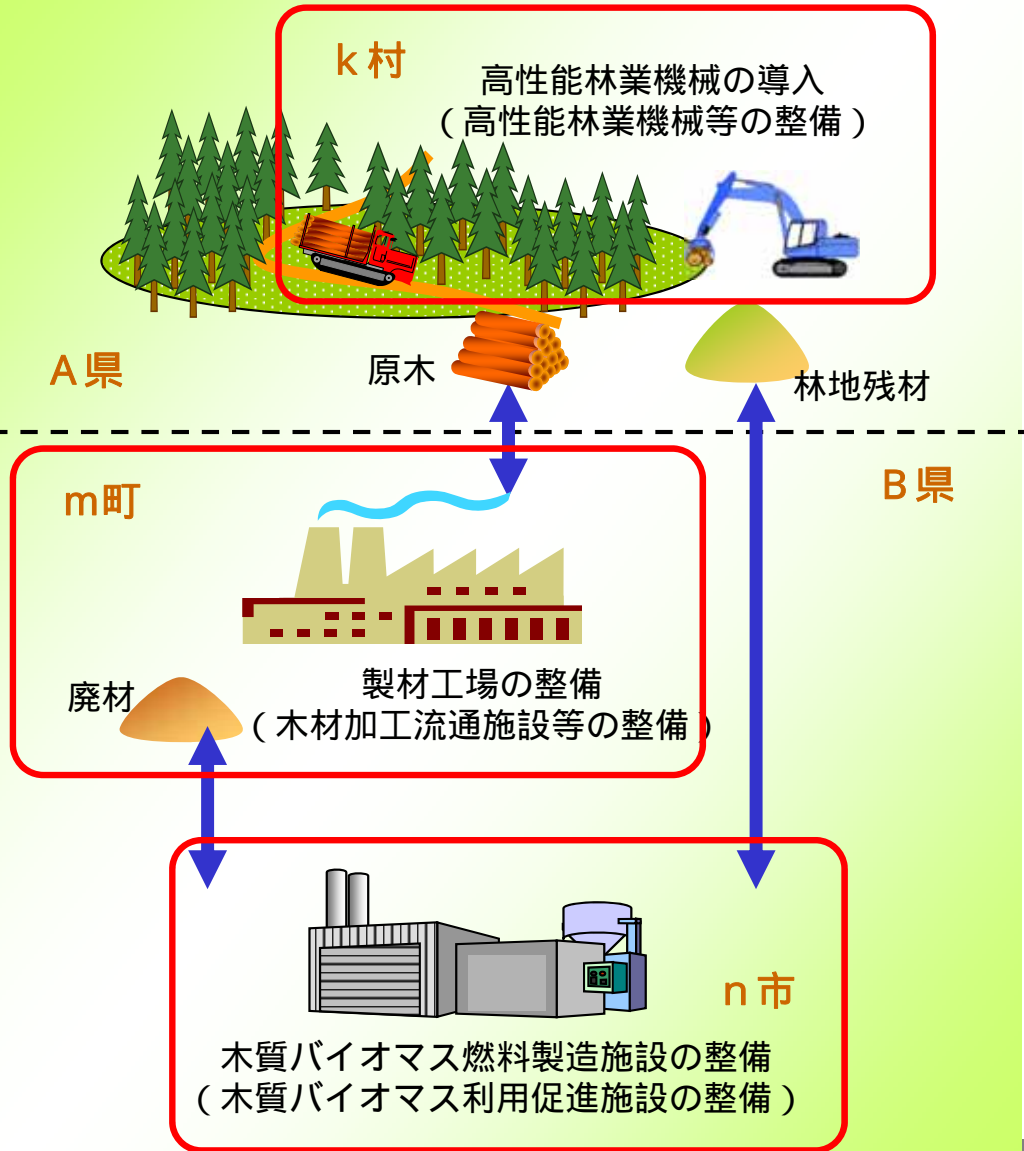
k村

高性能林業機械の導入
（高性能林業機械等の整備）

A県

原木

林地残材

B県

m町

廃材

製材工場の整備
（木材加工流通施設等の整備）

n市

木質バイオマス燃料製造施設の整備
（木質バイオマス利用促進施設の整備）